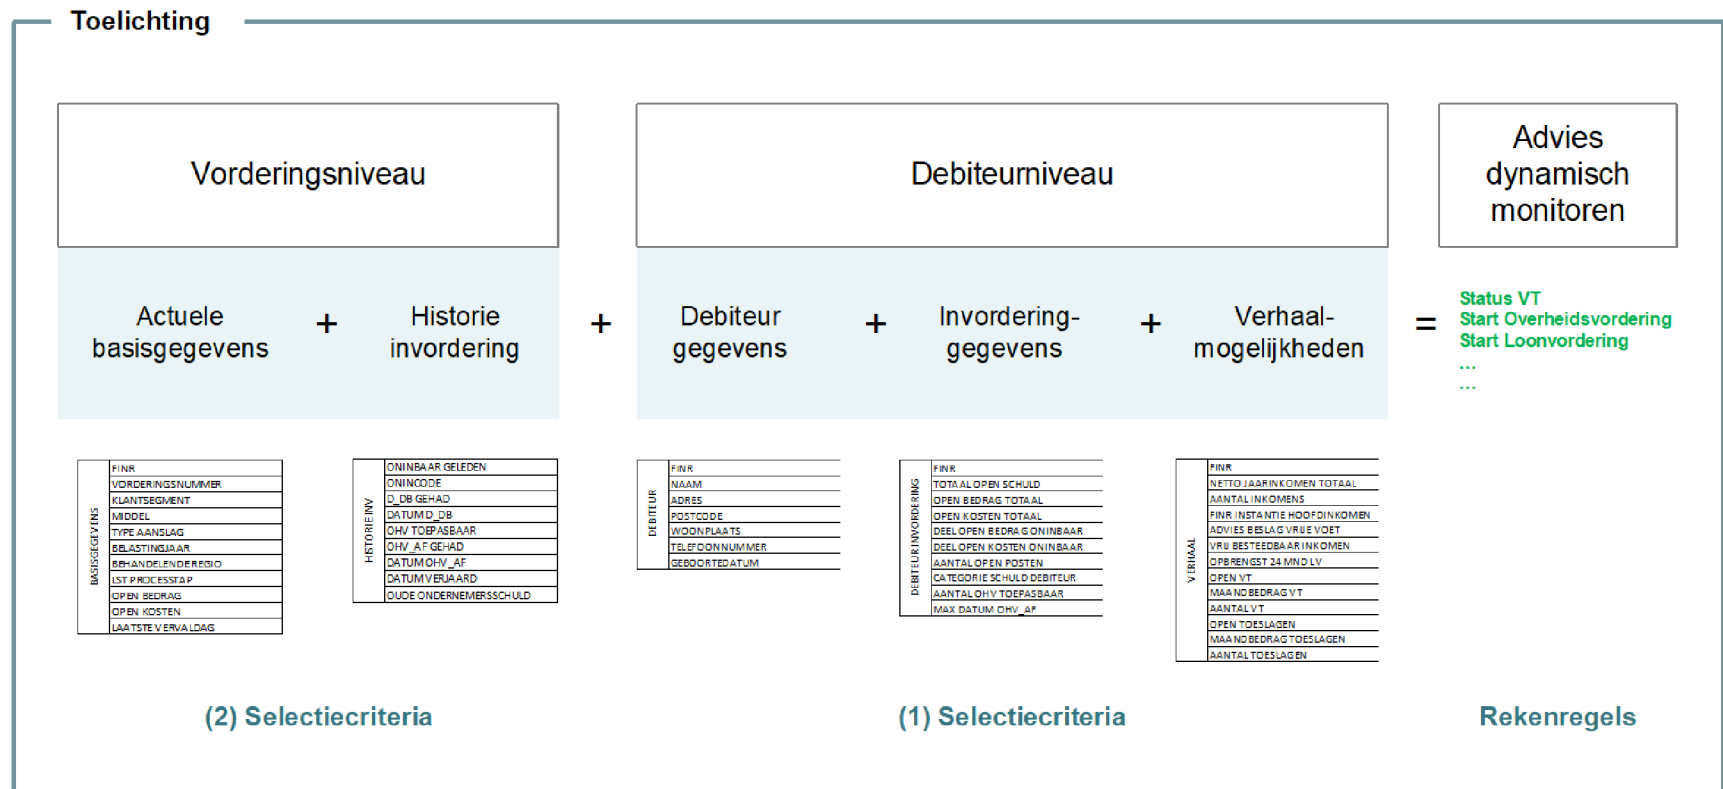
Toelichting

Vorderingsniveau

Debiteurniveau

Advies dynamisch monitoren

Actuele basisgegevens + Historie invordering + Debiteur gegevens + Invordering-gegevens + Verhaal-mogelijkheden =

Status VT
Start Overheidsvordering
Start Loonvordering
...
...

BASISGEGEVENS

| FINR |
|---|
| VORDERINGSNUMMER |
| KLANTSEGMENT |
| MIDDEL |
| TYPE AANSLAG |
| BELASTINGJAAR |
| BEHANDELENDEREGIO |
| LST PROCESSTAP |
| OPEN BEDRAG |
| OPEN KOSTEN |
| LAATSTE VERVALDAG |

HISTORIE INV

| ONINBAAR GELEDEN |
|---|
| ONINCODE |
| D_DB GEHAD |
| DATUMD_DB |
| OHV TOEPASBAAR |
| OHV_AF GEHAD |
| DATUM OHV_AF |
| DATUMVERJAARD |
| OUDE ONDERNEMERSSCHULD |

DEBITEUR

| FINR |
|---|
| NAAM |
| ADRES |
| POSTCODE |
| WOONPLAATS |
| TELEFOONNUMMER |
| GEBOORTEDATUM |

DEBITEUR INVORDERING

| FINR |
|---|
| TOTAAL OPEN SCHULD |
| OPEN BEDRAG TOTAAL |
| OPEN KOSTEN TOTAAL |
| DEEL OPEN BEDRAG ONINBAAR |
| DEEL OPEN KOSTEN ONINBAAR |
| AANTAL OPEN POSTEN |
| CATEGORIE SCHULD DEBITEUR |
| AANTAL OHV TOEPASBAAR |
| MAX DATUM OHV_AF |

VERHAAL

| FINR |
|---|
| NETTO JAARINKOMEN TOTAAL |
| AANTAL INKOMENS |
| FINR INSTANTIE HOOFDINKOMEN |
| ADVIES BESLAG VRIJE VOET |
| VRIJ BESTEEDBAAR INKOMEN |
| OPBRENGST 24 MND LV |
| OPEN VT |
| MAANDBEDRAG VT |
| AANTAL VT |
| OPEN TOESLAGEN |
| MAANDBEDRAG TOESLAGEN |
| AANTAL TOESLAGEN |

(2) Selectiecriteria

(1) Selectiecriteria

Rekenregels